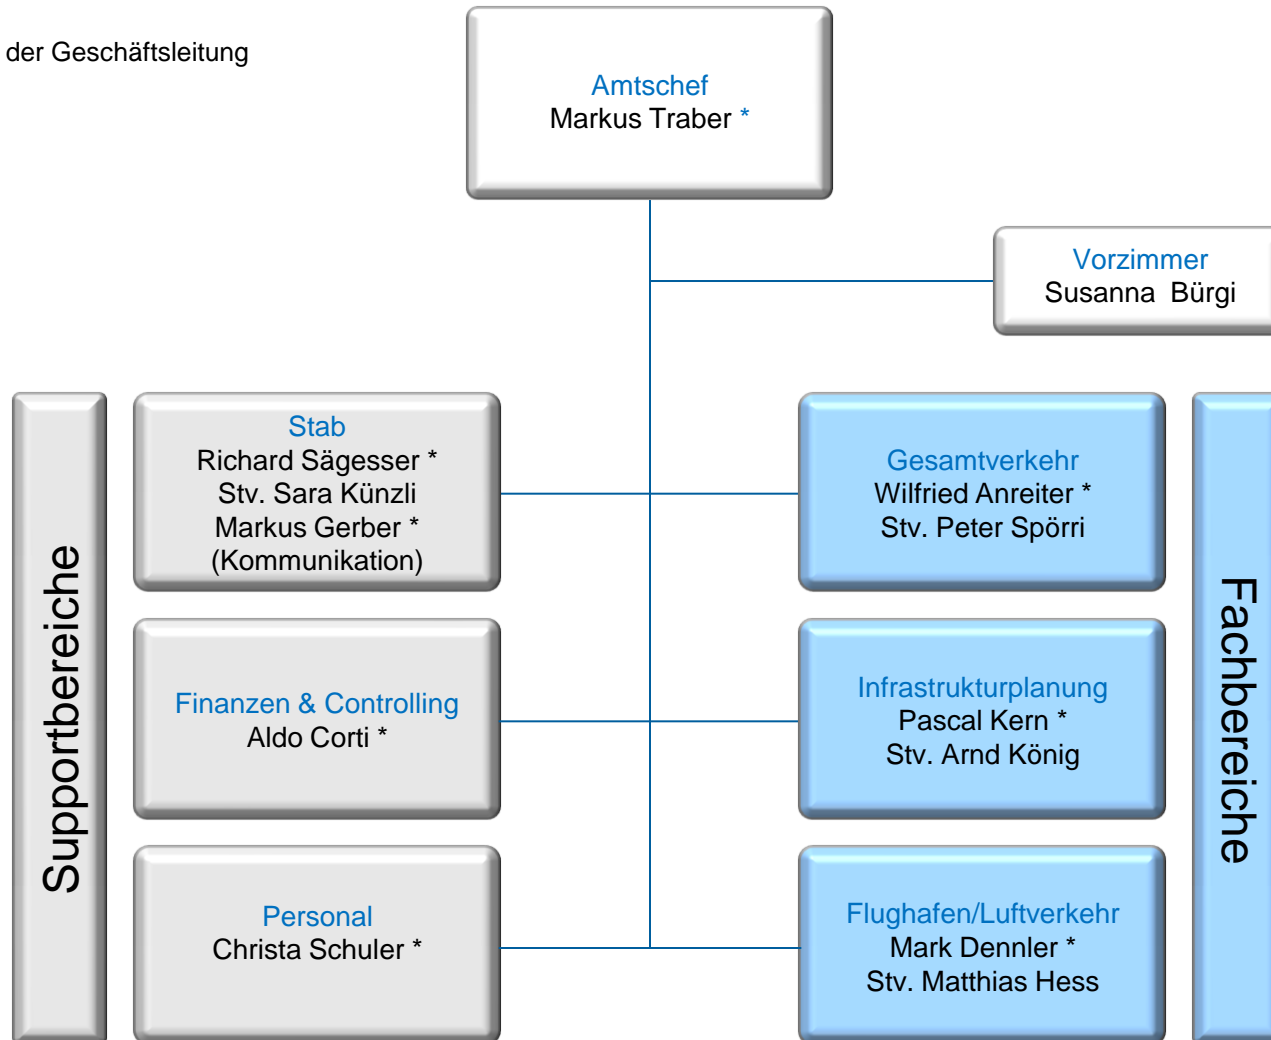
der Geschäftsleitung

Amtschef
Markus Traber *

Vorzimmer
Susanna Bürgi

Supportbereiche

Stab
Richard Sägesser *
Stv. Sara Künzli
Markus Gerber *
(Kommunikation)

Finanzen & Controlling
Aldo Corti *

Personal
Christa Schuler *

Gesamtverkehr
Wilfried Anreiter *
Stv. Peter Spörri

Infrastrukturplanung
Pascal Kern *
Stv. Arnd König

Flughafen/Luftverkehr
Mark Dennler *
Stv. Matthias Hess

Fachbereiche